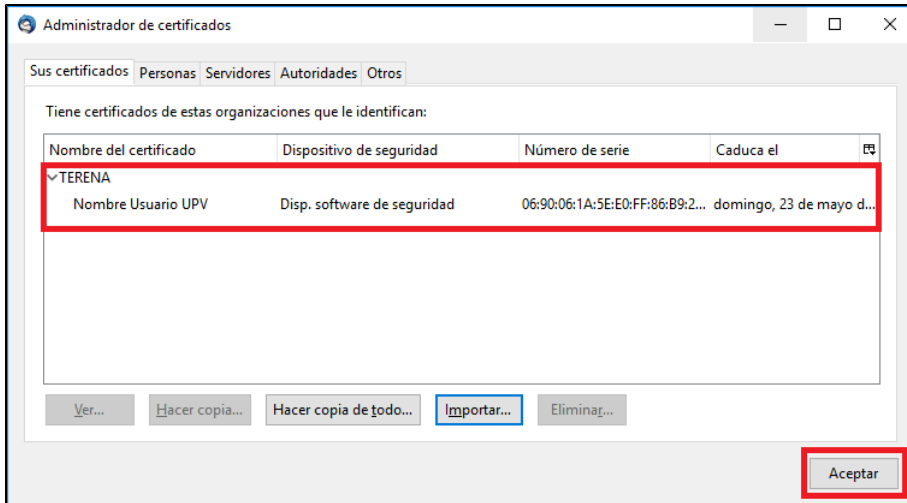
Administrador de certificados

Sus certificados | Personas | Servidores | Autoridades | Otros

Tiene certificados de estas organizaciones que le identifican:

| Nombre del certificado | Dispositivo de seguridad | Número de serie | Caduca el |
|---|---|---|---|
| TERENA | | | |
| Nombre Usuario UPV | Disp. software de seguridad | 06:90:06:1A:5E:E0:FF:86:B9:2... | domingo, 23 de mayo d... |

Ver... | Hacer copia... | Hacer copia de todo... | Importar... | Eliminar...

Aceptar